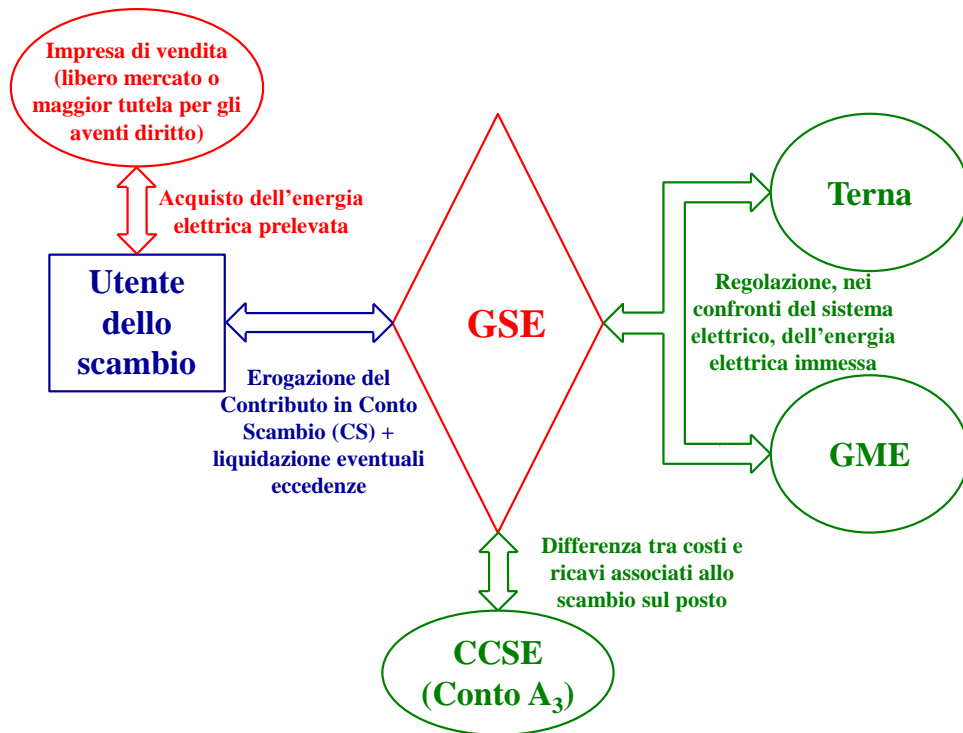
Impresa di vendita (libero mercato o maggior tutela per gli aventi diritto)

Acquisto dell’energia elettrica prelevata

Utente dello scambio

GSE

Terna

Regolazione, nei confronti del sistema elettrico, dell’energia elettrica immessa

GME

Erogazione del Contributo in Conto Scambio (CS) + liquidazione eventuali eccedenze

Differenza tra costi e ricavi associati allo scambio sul posto

CCSE (Conto $A_3$)